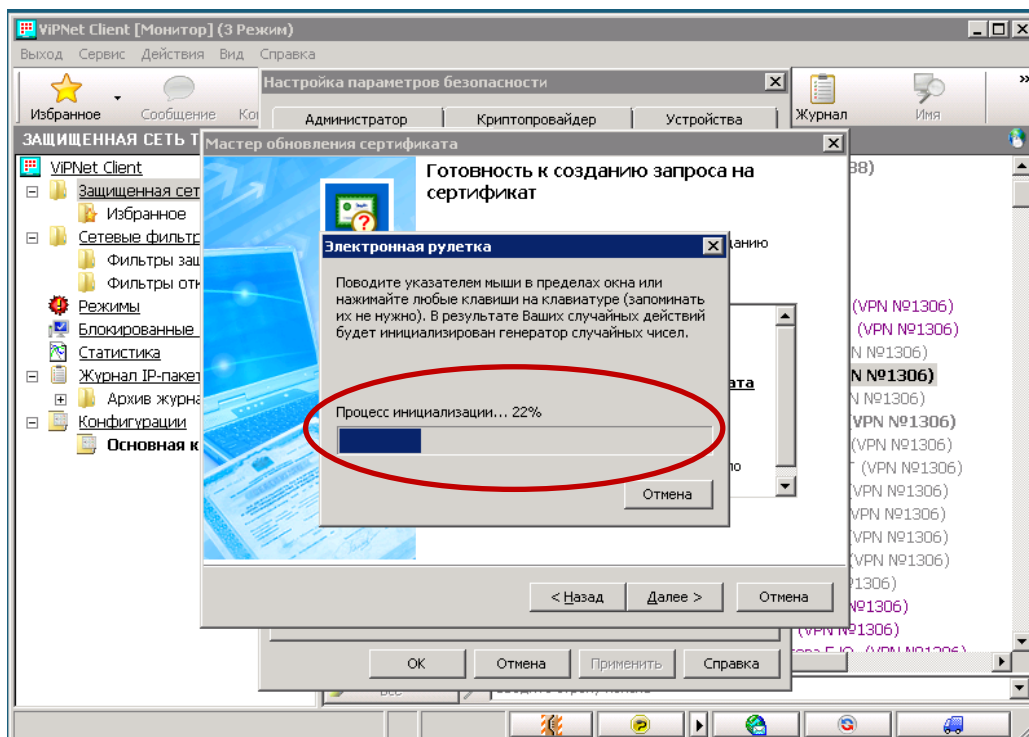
ViPNet Client [Монитор] (3 Режим)

Выход Сервис Действия Вид Справка

Избранное Сообщение Ко

Журнал Имя

ЗАЩИЩЕННАЯ СЕТЬ Т

ViPNet Client
Защищенная сет
Избранное
Сетевые фильтр
Фильтры защ
Фильтры отк
Режимы
Блокированные
Статистика
Журнал IP-пакет
Архив журна
Конфигурации
Основная к

Настройка параметров безопасности

Администратор Криптопровайдер Устройства

Мастер обновления сертификата

Готовность к созданию запроса на сертификат

Электронная рулетка

Поводите указателем мыши в пределах окна или нажимайте любые клавиши на клавиатуре (запоминать их не нужно). В результате Ваших случайных действий будет инициализирован генератор случайных чисел.

Процесс инициализации... 22%

Отмена

< Назад Далее > Отмена

ОК Отмена Применить Справка

38)
(VPN №1306)
(VPN №1306)
N №1306)
N №1306)
N №1306)
(VPN №1306)
(VPN №1306)
(VPN №1306)
(VPN №1306)
(VPN №1306)
(VPN №1306)
(VPN №1306)
1306)
N№1306)
(VPN №1306)
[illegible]